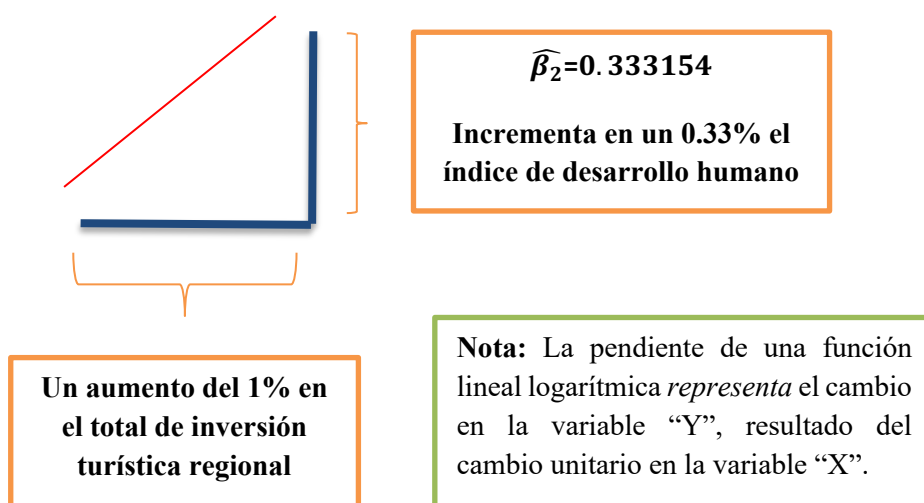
$\widehat{\beta_2}$=0.333154

Incrementa en un 0.33% el índice de desarrollo humano

Un aumento del 1% en el total de inversión turística regional

**Nota:** La pendiente de una función lineal logarítmica *representa* el cambio en la variable “Y”, resultado del cambio unitario en la variable “X”.